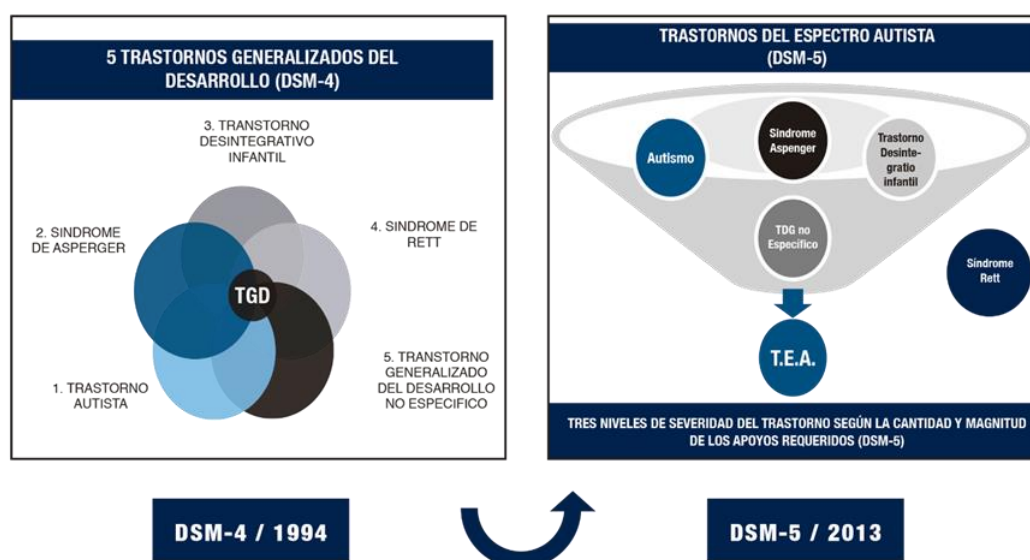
5 TRASTORNOS GENERALIZADOS DEL DESARROLLO (DSM-4)

3. TRANSTORNO DESINTEGRATIVO INFANTIL

2. SINDROME DE ASPERGER

4. SINDROME DE RETT

TGD

1. TRASTORNO AUTISTA

5. TRANSTORNO GENERALIZADO DEL DESARROLLO NO ESPECIFICO

TRASTORNOS DEL ESPECTRO AUTISTA (DSM-5)

Autismo

Sindrome Aspenger

Trastorno Desinte-gratio infantil

TDG no Específico

Síndrome Rett

T.E.A.

TRES NIVELES DE SEVERIDAD DEL TRASTORNO SEGÚN LA CANTIDAD Y MAGNITUD DE LOS APOYOS REQUERIDOS (DSM-5)

DSM-4 / 1994

DSM-5 / 2013